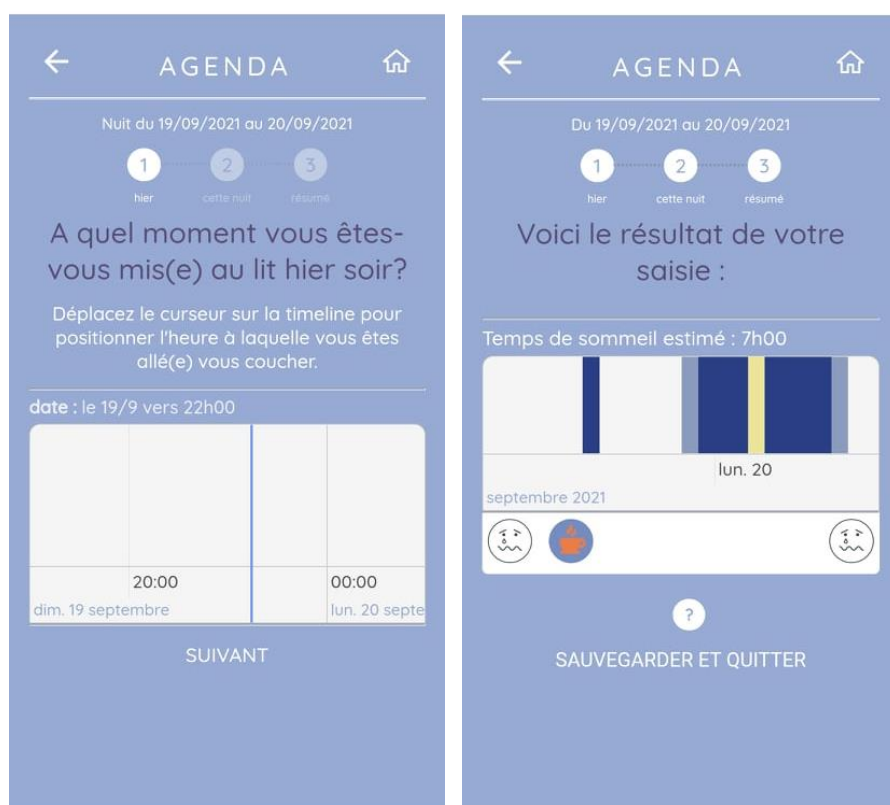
AGENDA

Nuit du 19/09/2021 au 20/09/2021

1 2 3

hier cette nuit résumé

A quel moment vous êtes-vous mis(e) au lit hier soir?

Déplacez le curseur sur la timeline pour positionner l'heure à laquelle vous êtes allé(e) vous coucher.

date : le 19/9 vers 22h00

20:00 00:00

dim. 19 septembre lun. 20 septe

SUIVANT

AGENDA

Du 19/09/2021 au 20/09/2021

1 2 3

hier cette nuit résumé

Voici le résultat de votre saisie :

Temps de sommeil estimé : 7h00

lun. 20

septembre 2021

?

SAUVEGARDER ET QUITTER